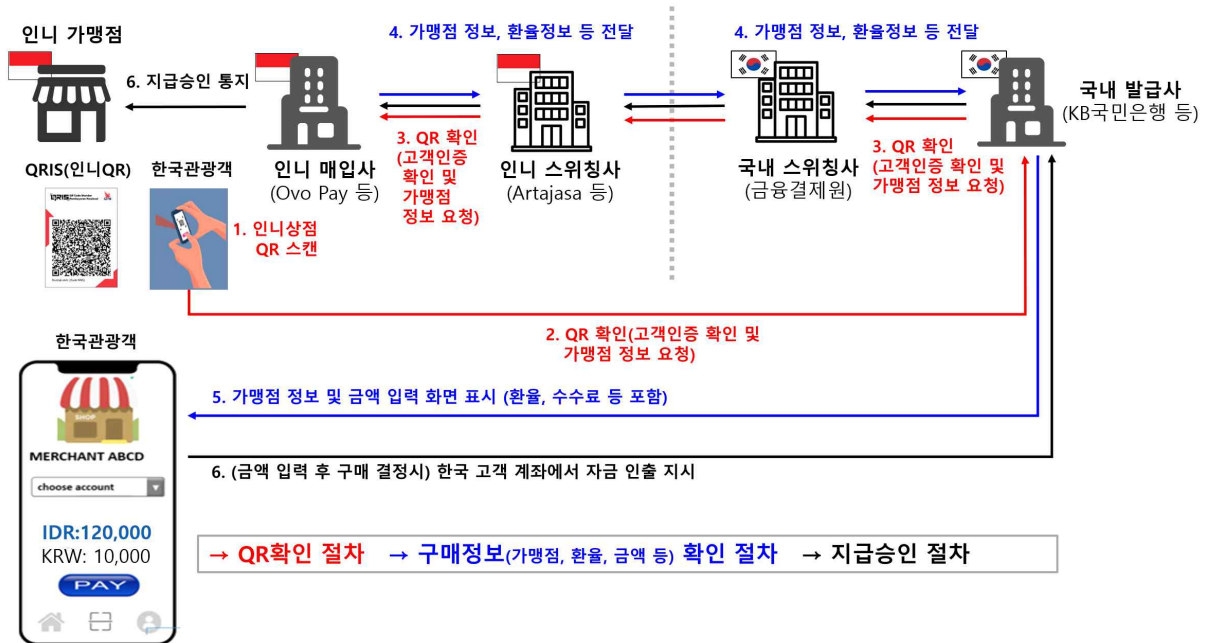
인니 가맹점

6. 지급승인 통지

4. 가맹점 정보, 환율정보 등 전달

4. 가맹점 정보, 환율정보 등 전달

국내 발급사
(KB국민은행 등)

3. QR 확인
(고객인증 확인 및 가맹점 정보 요청)

인니 매입사
(Ovo Pay 등)

인니 스위칭사
(Artajasa 등)

국내 스위칭사
(금융결제원)

3. QR 확인
(고객인증 확인 및 가맹점 정보 요청)

QRIS(인니QR)

QRIS

한국관광객

1. 인니상점 QR 스캔

2. QR 확인(고객인증 확인 및 가맹점 정보 요청)

한국관광객

5. 가맹점 정보 및 금액 입력 화면 표시 (환율, 수수료 등 포함)

SHOP

MERCHANT ABCD

choose account

6. (금액 입력 후 구매 결정시) 한국 고객 계좌에서 자금 인출 지시

IDR:120,000
KRW: 10,000

PAY

→ QR확인 절차 → 구매정보(가맹점, 환율, 금액 등) 확인 절차 → 지급승인 절차